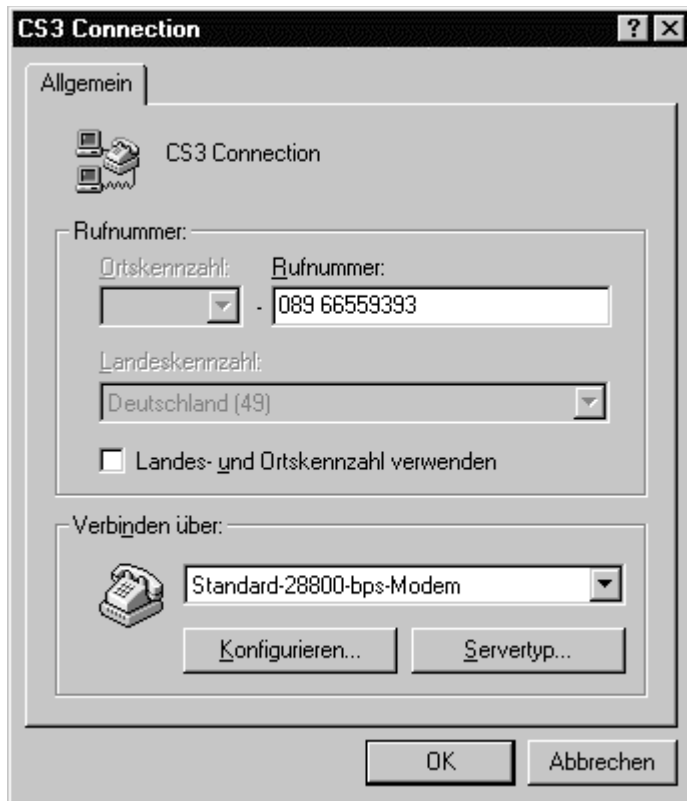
CS3 Connection ? X

Allgemein

CS3 Connection

Rufnummer:

Ortskennzahl: Rufnummer:

- 089 66559393

Landeskennzahl:

Deutschland (49)

Landes- und Ortskennzahl verwenden

Verbinden über:

Standard-28800-bps-Modem

Konfigurieren... Servertyp...

OK Abbrechen